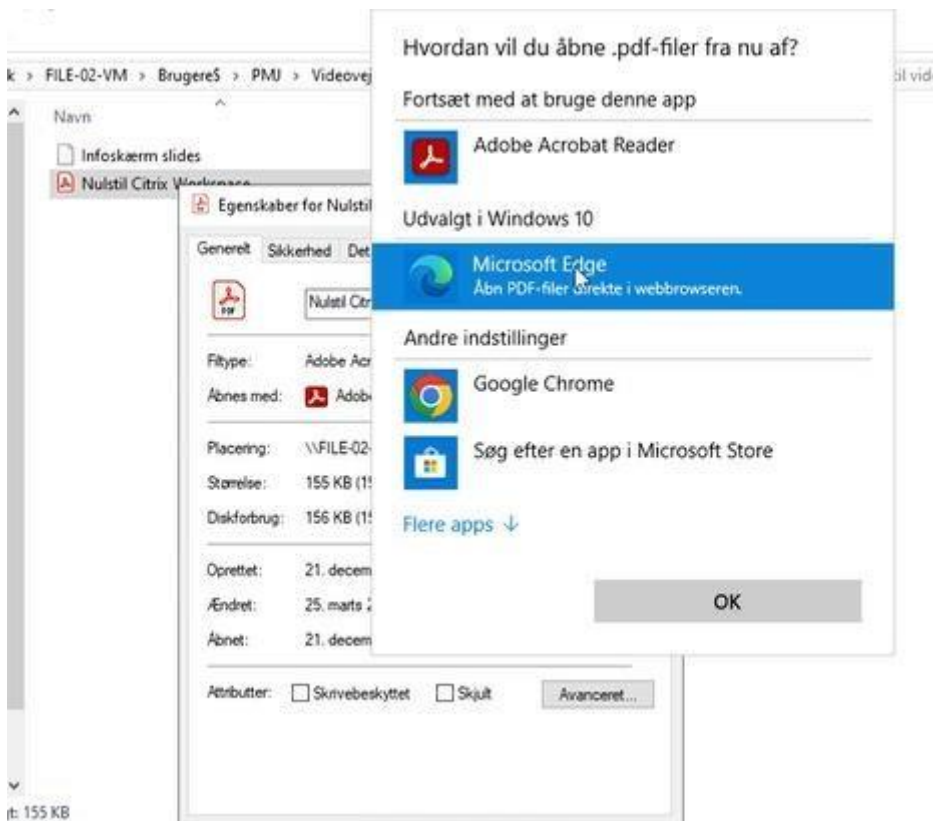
k › FILE-02-VM › Brugere$ › PMJ › Videovej

til vid

Navn

Infoskærm slides

Nulstil Citrix Workspace

Egenskaber for Nulstil

Generelt Sikkerhed Det

Nulstil Citr

Filtype: Adobe Acr

Åbnes med: Adob

Placering: \\FILE-02-

Størrelse: 155 KB (1

Diskforbrug: 156 KB (1

Oprettet: 21. decem

Ændret: 25. marts

Åbnet: 21. decem

Attributter: Skrivebeskyttet Skjult Avanceret...

t: 155 KB

Hvordan vil du åbne .pdf-filer fra nu af?

Fortsæt med at bruge denne app

Adobe Acrobat Reader

Udvalgt i Windows 10

Microsoft Edge
Åbn PDF-filer direkte i webbrowseren.

Andre indstillinger

Google Chrome

Søg efter en app i Microsoft Store

Flere apps ↓

OK